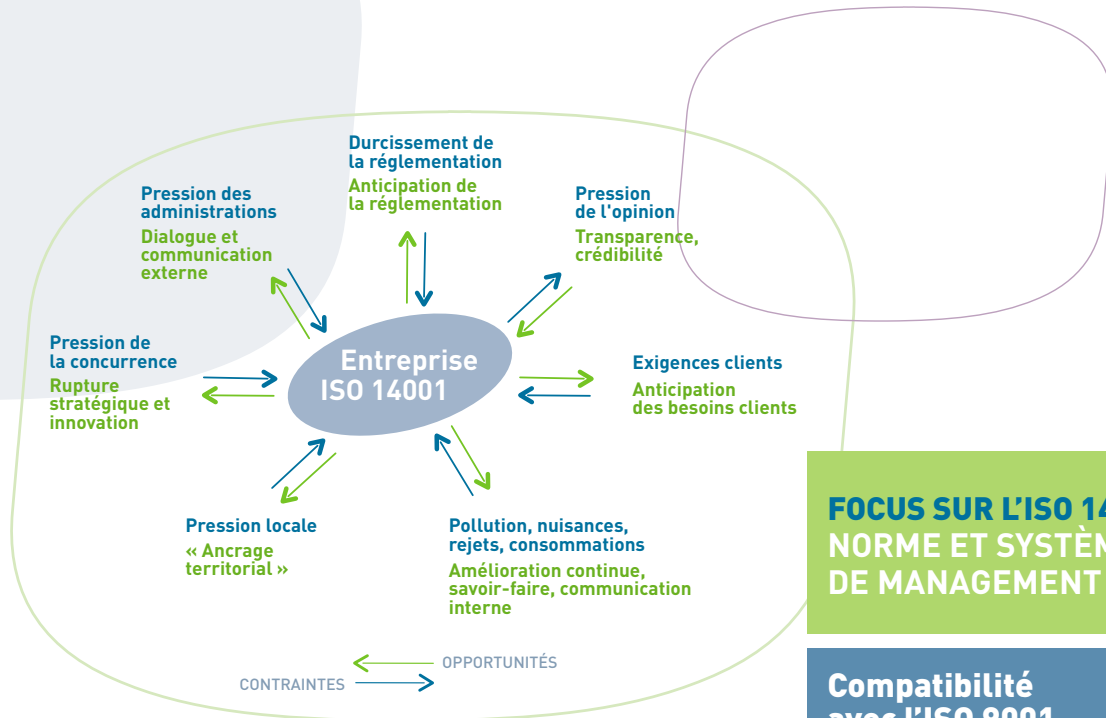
Durcissement de la réglementation
Anticipation de la réglementation

Pression des administrations
Dialogue et communication externe

Pression de l'opinion
Transparence, crédibilité

Pression de la concurrence
Rupture stratégique et innovation

Entreprise ISO 14001

Exigences clients
Anticipation des besoins clients

Pression locale
« Ancrage territorial »

Pollution, nuisances, rejets, consommations
Amélioration continue, savoir-faire, communication interne

OPPORTUNITÉS
CONTRAINTES

FOCUS SUR L'ISO 14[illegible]
NORME ET SYSTÈ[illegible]
DE MANAGEMENT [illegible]

Compatibilité
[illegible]